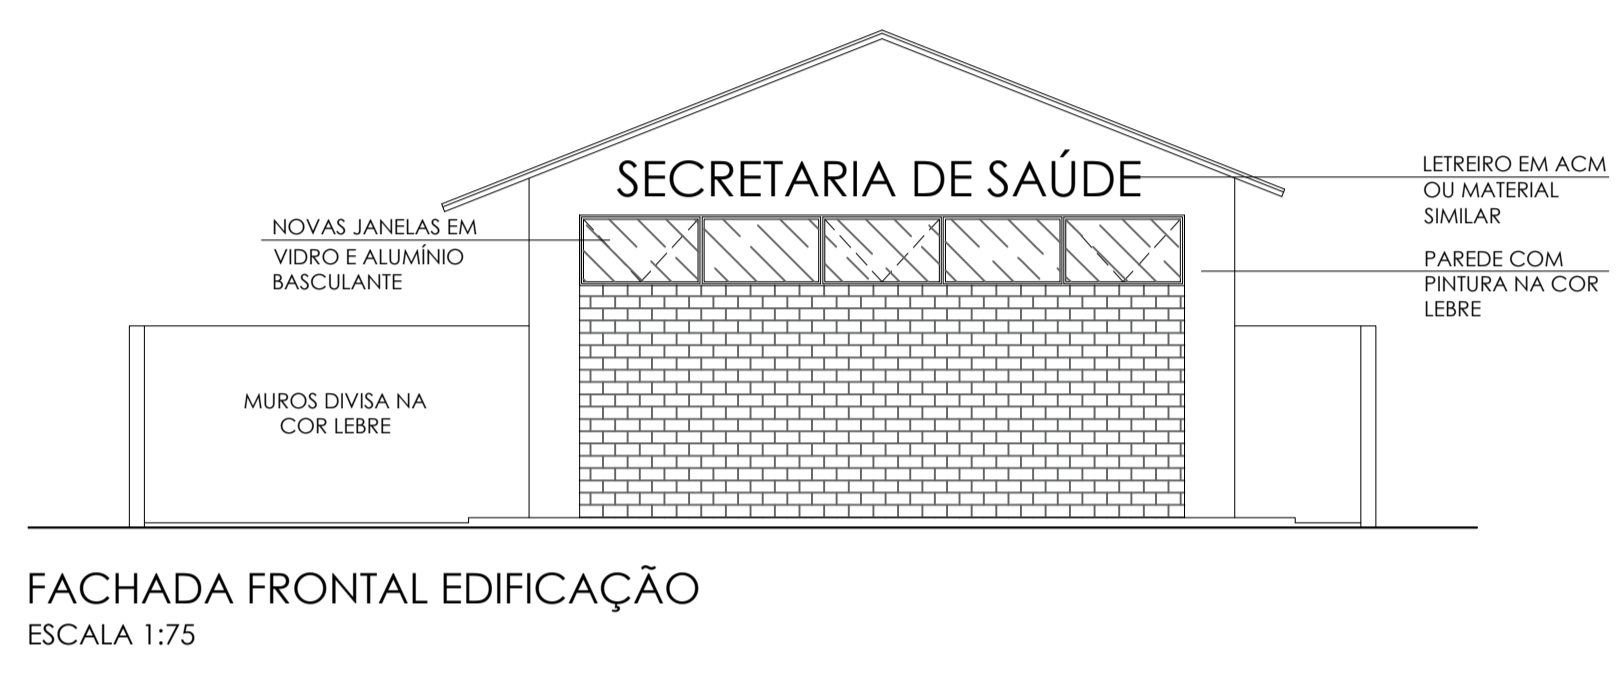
SECRETARIA DE SAÚDE

NOVAS JANELAS EM VIDRO E ALUMÍNIO BASCULANTE

LETREIRO EM ACM OU MATERIAL SIMILAR

PAREDE COM PINTURA NA COR LEBRE

MUROS DIVISA NA COR LEBRE

FACHADA FRONTAL EDIFICAÇÃO
ESCALA 1:75